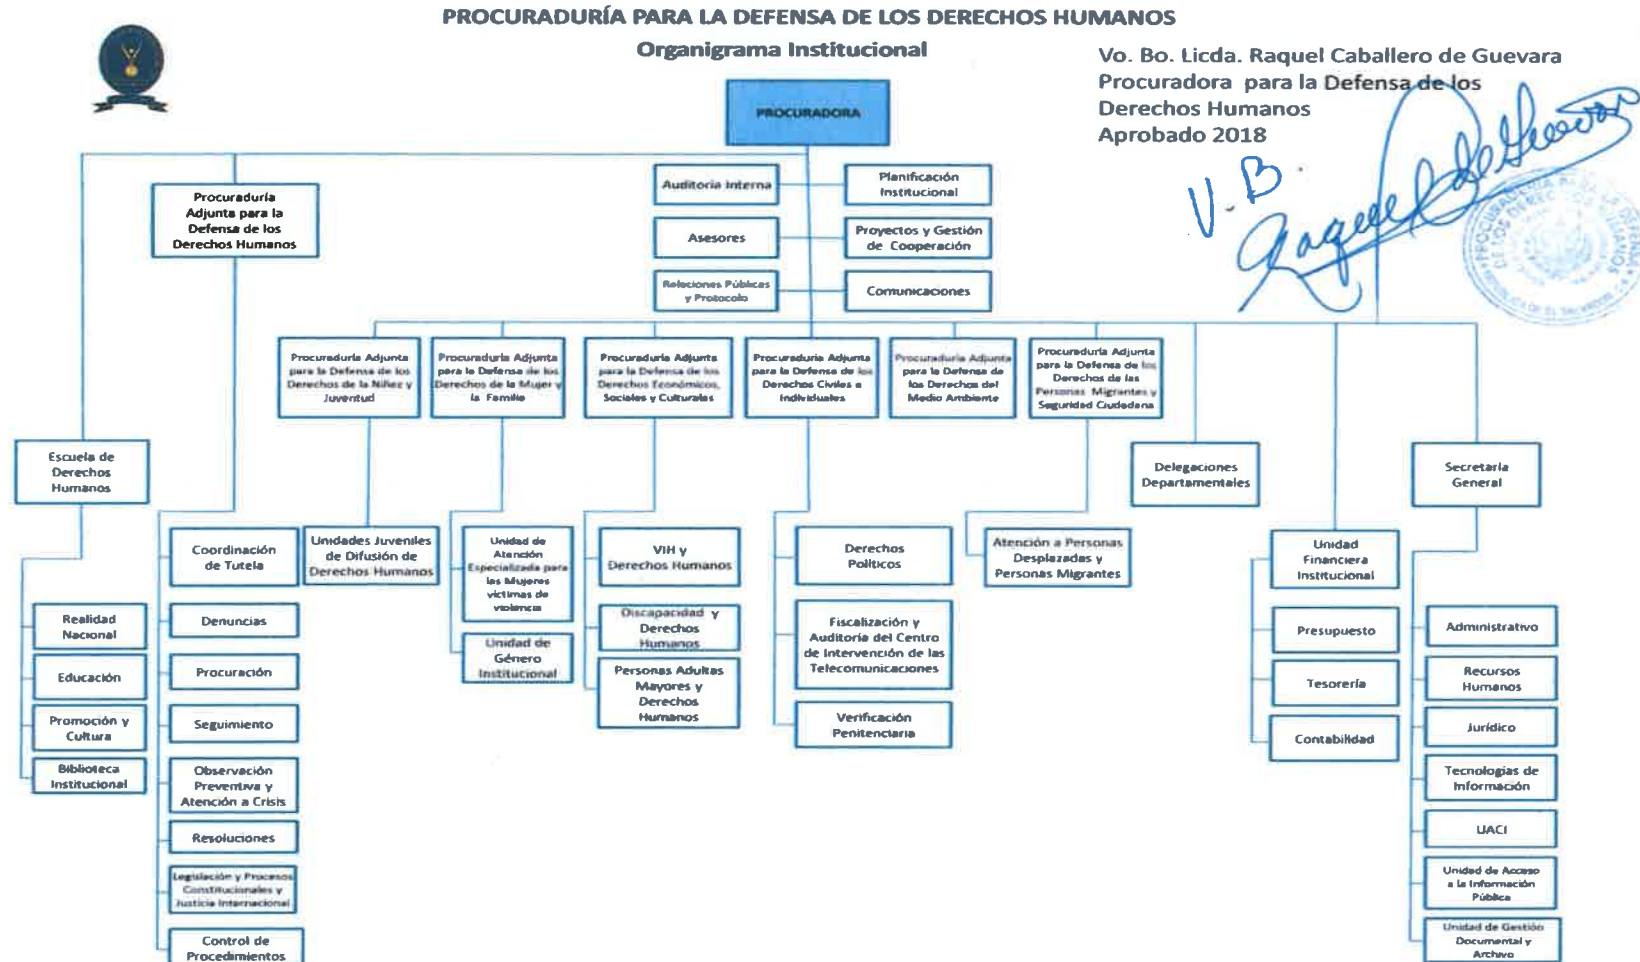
PROCURADURÍA PARA LA DEFENSA DE LOS DERECHOS HUMANOS
Organigrama Institucional

Vo. Bo. Licda. Raquel Caballero de Guevara
Procuradora para la Defensa de los Derechos Humanos
Aprobado 2018

V.B

PROCURADORA

Procuraduría Adjunta para la Defensa de los Derechos Humanos

Auditoría Interna

Planificación Institucional

Asesores

Proyectos y Gestión de Cooperación

Relaciones Públicas y Protocolo

Comunicaciones

Procuraduría Adjunta para la Defensa de los Derechos de la Niñez y Juventud

Procuraduría Adjunta para la Defensa de los Derechos de la Mujer y la Familia

Procuraduría Adjunta para la Defensa de los Derechos Económicos, Sociales y Culturales

Procuraduría Adjunta para la Defensa de los Derechos Civiles e Individuales

Procuraduría Adjunta para la Defensa de los Derechos del Medio Ambiente

Procuraduría Adjunta para la Defensa de los Derechos de las Personas Migrantes y Seguridad Ciudadana

Escuela de Derechos Humanos

Delegaciones Departamentales

Secretaría General

Realidad Nacional
Educación
Promoción y Cultura
Biblioteca Institucional

Coordinación de Tutela
Denuncias
Procuración
Seguimiento
Observación Preventiva y Atención a Crisis
Resoluciones
Legislación y Procesos Constitucionales y Justicia Internacional
Control de Procedimientos

Unidades Juveniles de Difusión de Derechos Humanos

Unidad de Atención Especializada para las Mujeres víctimas de violencia
Unidad de Género Institucional

VIH y Derechos Humanos
Discapacidad y Derechos Humanos
Personas Adultas Mayores y Derechos Humanos

Derechos Políticos
Fiscalización y Auditoría del Centro de Intervención de las Telecomunicaciones
Verificación Penitenciaria

Atención a Personas Desplazadas y Personas Migrantes

Unidad Financiera Institucional
Presupuesto
Tesorería
Contabilidad

Administrativo
Recursos Humanos
Jurídico
Tecnologías de Información
UACI
Unidad de Acceso a la Información Pública
Unidad de Gestión Documental y Archivo